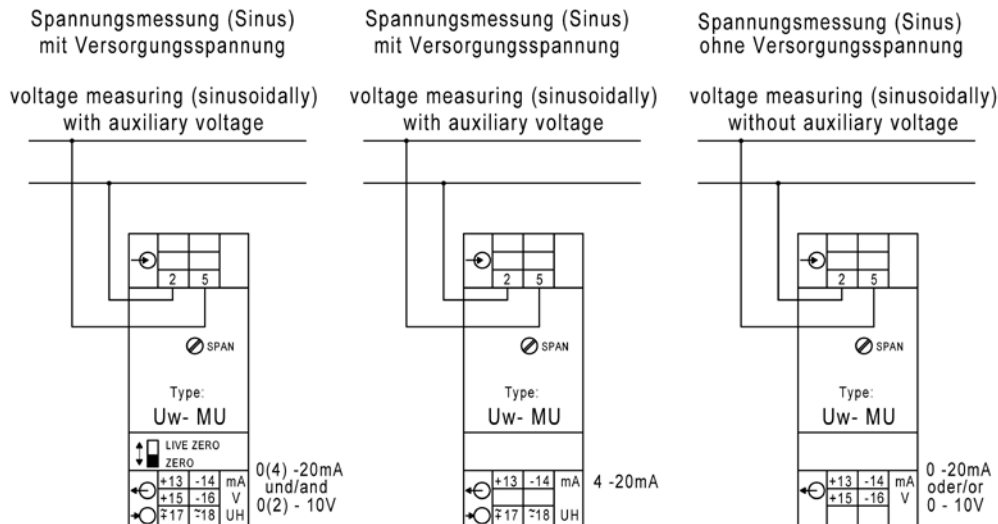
Spannungsmessung (Sinus)
mit Versorgungsspannung

voltage measuring (sinusoidally)
with auxiliary voltage

2 5

SPAN

Type:
Uw- MU

LIVE ZERO
ZERO

| +13 | -14 | mA |
|---|---|---|
| +15 | -16 | V |
| ~17 | ~18 | UH |

0(4) -20mA
und/and
0(2) - 10V

Spannungsmessung (Sinus)
mit Versorgungsspannung

voltage measuring (sinusoidally)
with auxiliary voltage

2 5

SPAN

Type:
Uw- MU

| +13 | -14 | mA |
|---|---|---|
| ~17 | ~18 | UH |

4 -20mA

Spannungsmessung (Sinus)
ohne Versorgungsspannung

voltage measuring (sinusoidally)
without auxiliary voltage

2 5

SPAN

Type:
Uw- MU

| +13 | -14 | mA |
|---|---|---|
| +15 | -16 | V |

0 -20mA
oder/or
0 - 10V